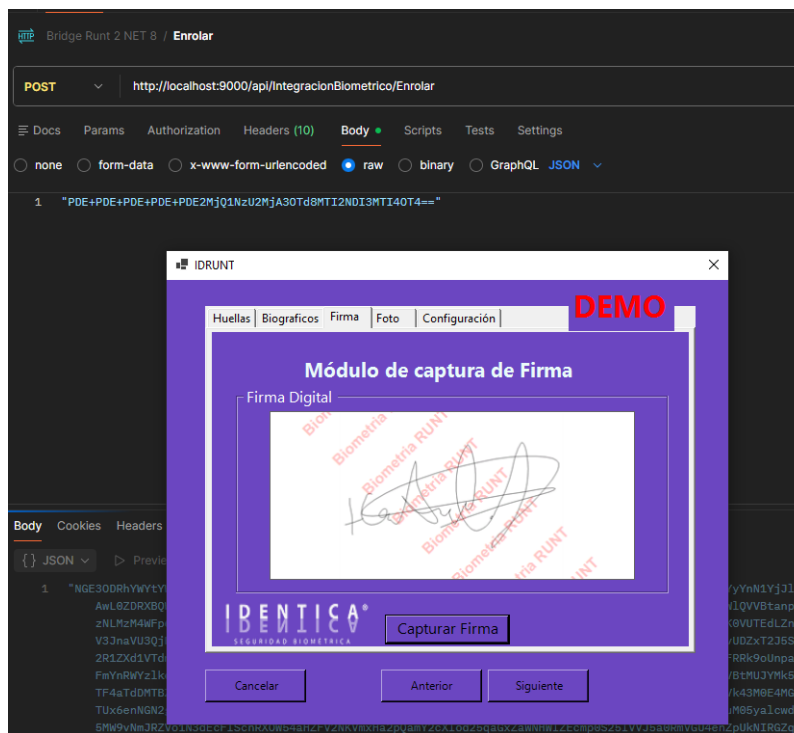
HTTP Bridge Runt 2 NET 8 / Enrolar

POST http://localhost:9000/api/IntegracionBiometrico/Enrolar

Docs Params Authorization Headers (10) Body Scripts Tests Settings

none form-data x-www-form-urlencoded raw binary GraphQL JSON

1 "PDE+PDE+PDE+PDE+PDE2MjQ1NzU2MjA3OTd8MTI2NDI3MTI4OT4=="

IDRUNT

Huellas Biograficos Firma Foto Configuración

DEMO

Módulo de captura de Firma

Firma Digital

Biometria RUNT
Biometria RUNT
Biometria RUNT
Biometria RUNT
Biometria RUNT
Biometria RUNT

IDENTICA®
SEGURIDAD BIOMETRICA

Capturar Firma

Cancelar Anterior Siguiente

Body Cookies Headers

{} JSON Preview

1 "NGE3ODRhYWYtY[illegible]yYnN1YjJl
AwL0ZDRXBQ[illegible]WlQVVBtanp
zNLMzM4WFp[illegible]X0VUTEdLZn
V3JnaVU3Qj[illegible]VUDZxT2J6S
2R1ZXd1VTd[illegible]FRRk9oUnpa
FmYnRWYzlk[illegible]/BtMUJYMk5
TF4aTdDMTB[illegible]/k43M0E4MG
TUx6enNGN2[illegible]uM05yalcwd
5MW9vNmJRZ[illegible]